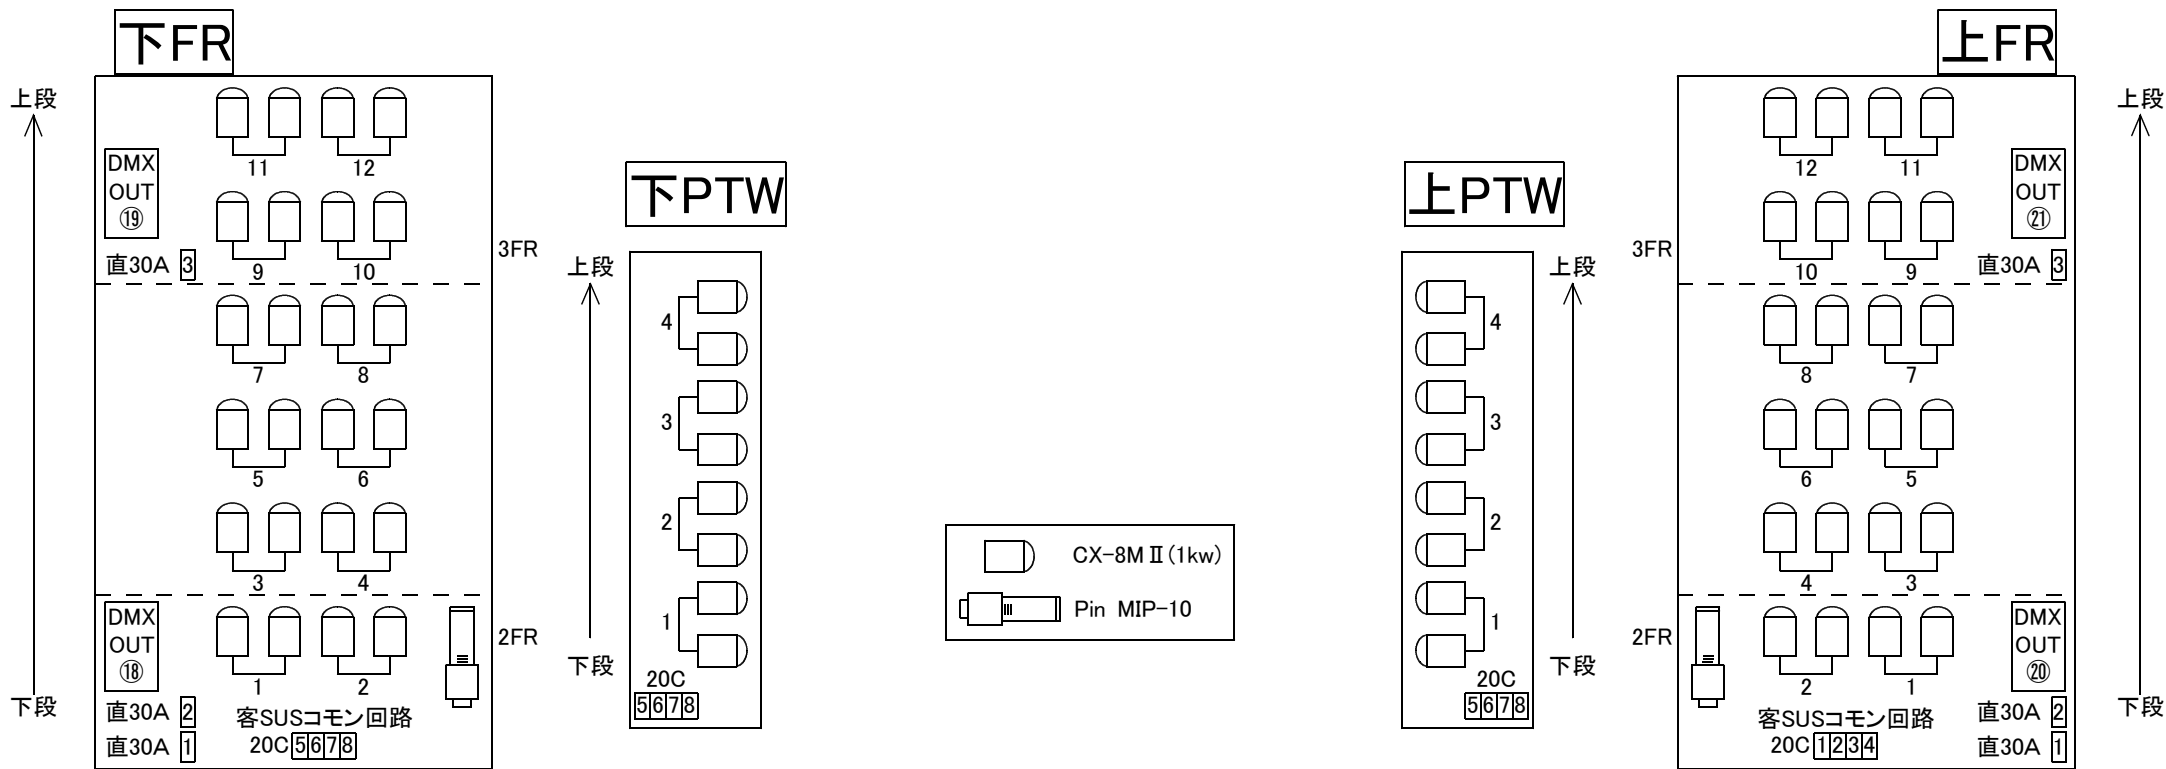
下FR

上段
下段

DMX OUT ⑲

11 12
9 10

直30A 3

3FR

7 8
5 6
3 4

DMX OUT ⑱

1 2

2FR

直30A 2
直30A 1
客SUSコモン回路
20C 5678

下PTW

上段
下段

4
3
2
1

20C
5678

CX-8MⅡ(1kw)
Pin MIP-10

上PTW

4
3
2
1

20C
5678

上段
下段

上FR

上段
下段

12 11
10 9

DMX OUT ㉑

直30A 3

3FR

8 7
6 5
4 3

2FR

2 1

DMX OUT ⑳

客SUSコモン回路
20C 1234
直30A 2
直30A 1